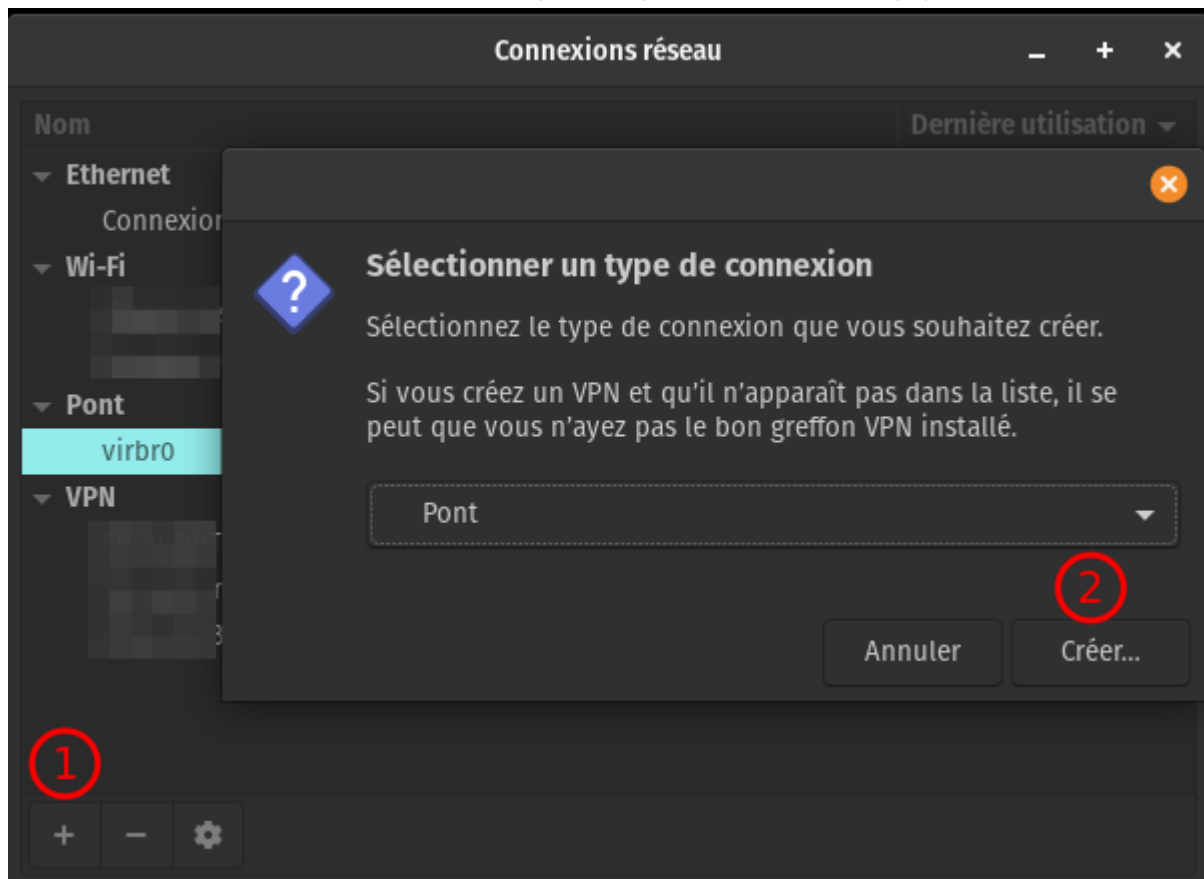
Connexions réseau

Nom

Dernière utilisation

Ethernet

Connexion

Wi-Fi

Pont

virbr0

VPN

Sélectionner un type de connexion

Sélectionnez le type de connexion que vous souhaitez créer.

Si vous créez un VPN et qu'il n'apparaît pas dans la liste, il se peut que vous n'ayez pas le bon greffon VPN installé.

Pont

2

Annuler

Créer...

1

+ −